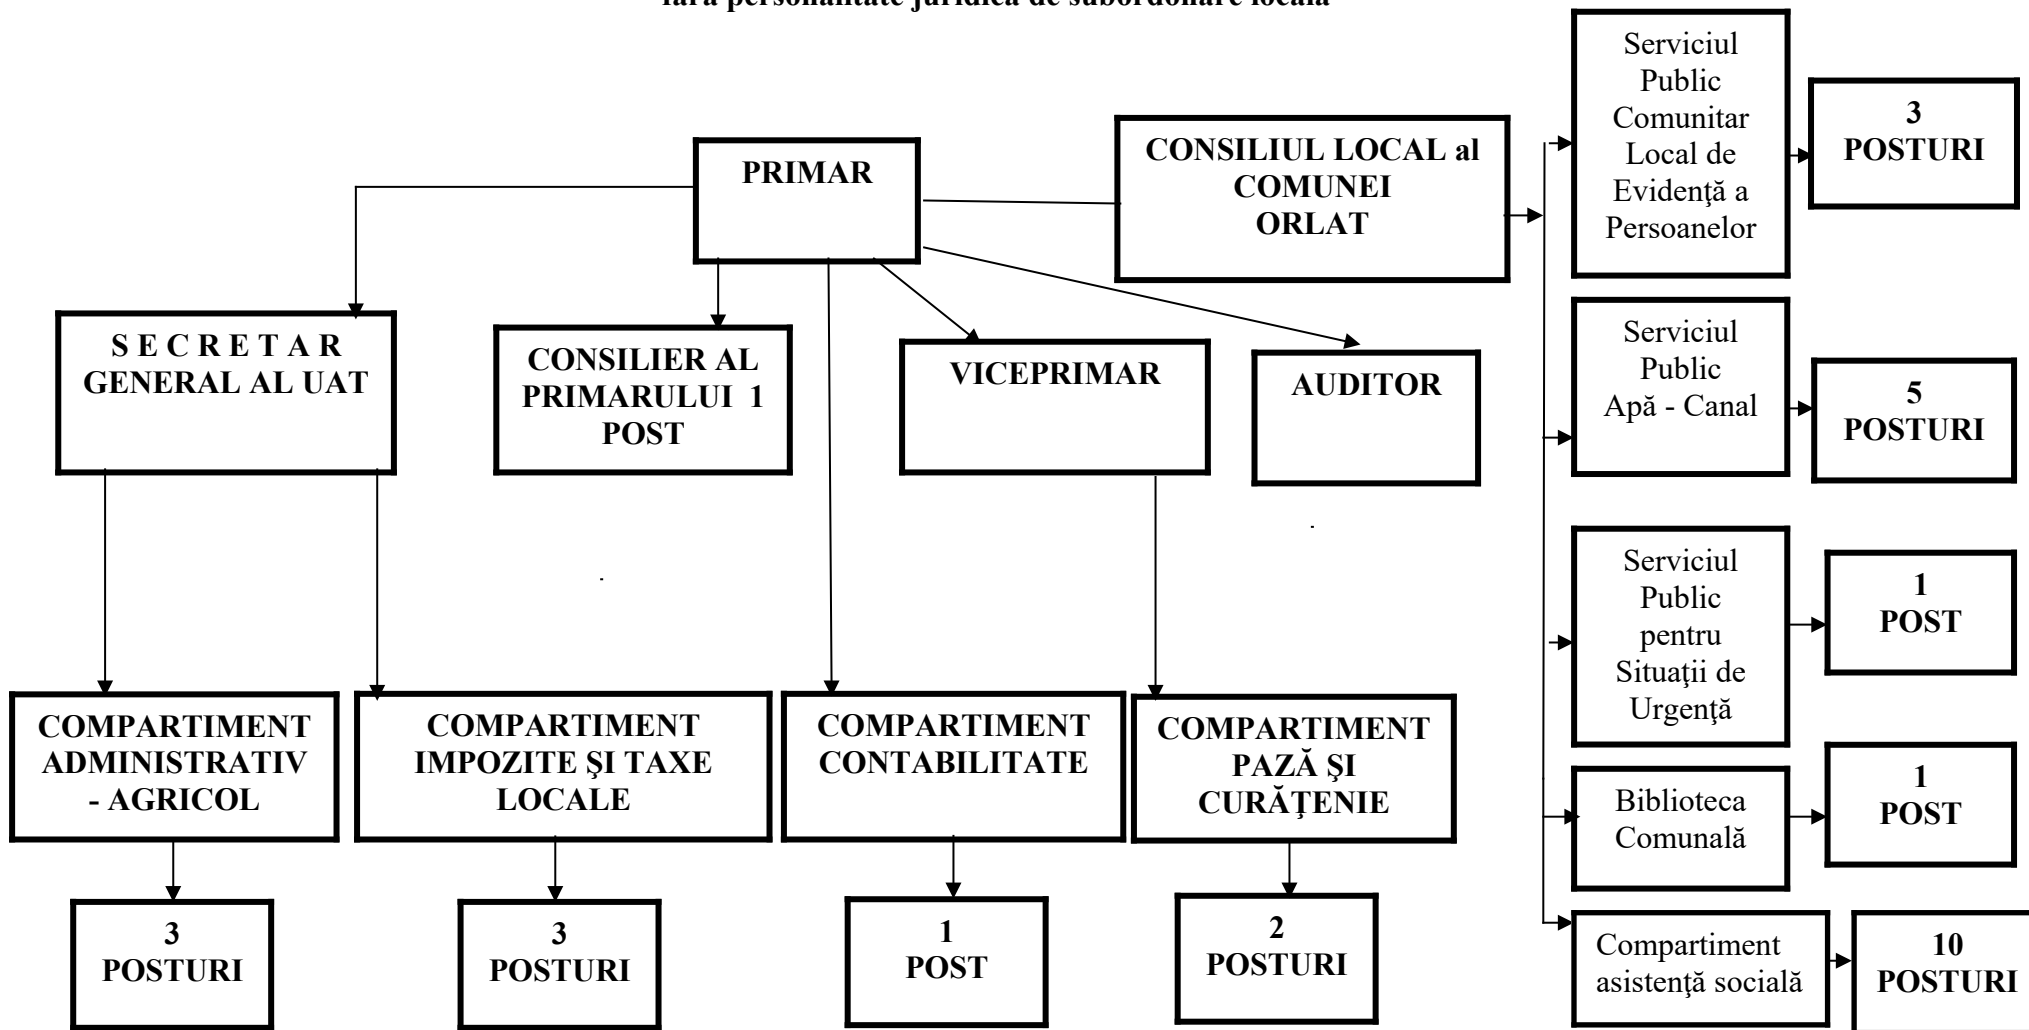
fără personalitate juridică de subordonare locală

PRIMAR

CONSILIUL LOCAL al COMUNEI ORLAT

Serviciul Public Comunitar Local de Evidenţă a Persoanelor

3 POSTURI

S E C R E T A R GENERAL AL UAT

CONSILIER AL PRIMARULUI 1 POST

VICEPRIMAR

AUDITOR

Serviciul Public Apă - Canal

5 POSTURI

Serviciul Public pentru Situaţii de Urgenţă

1 POST

Biblioteca Comunală

1 POST

COMPARTIMENT ADMINISTRATIV - AGRICOL

COMPARTIMENT IMPOZITE ŞI TAXE LOCALE

COMPARTIMENT CONTABILITATE

COMPARTIMENT PAZĂ ŞI CURĂŢENIE

3 POSTURI

3 POSTURI

1 POST

2 POSTURI

Compartiment asistenţă socială

10 POSTURI